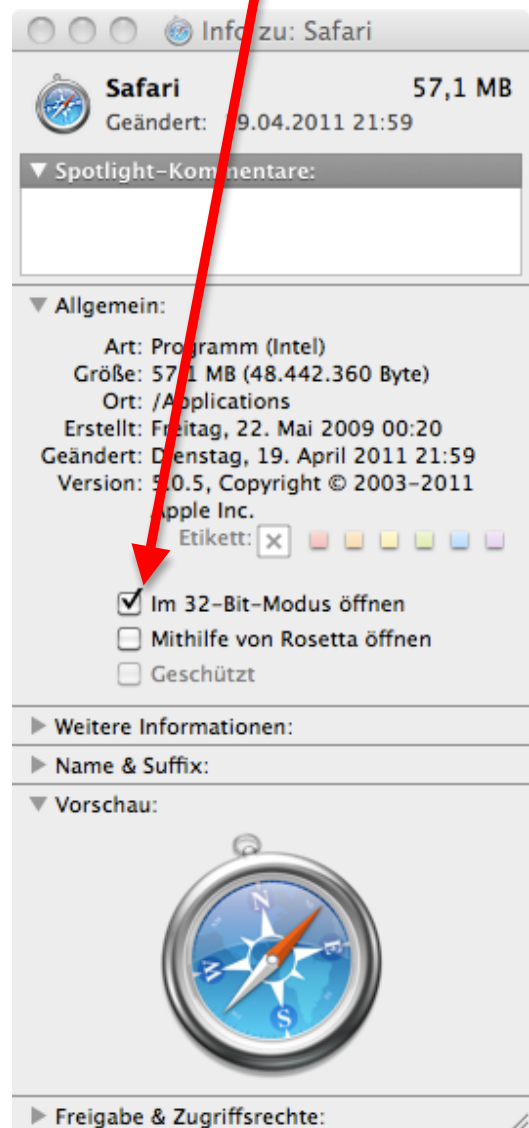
Info zu: Safari

Safari 57,1 MB
Geändert: 19.04.2011 21:59

▼ Spotlight-Kommentare:

▼ Allgemein:

Art: Programm (Intel)
Größe: 57,1 MB (48.442.360 Byte)
Ort: /Applications
Erstellt: Freitag, 22. Mai 2009 00:20
Geändert: Dienstag, 19. April 2011 21:59
Version: 5.0.5, Copyright © 2003–2011 Apple Inc.
Etikett:

Im 32-Bit-Modus öffnen
Mithilfe von Rosetta öffnen
Geschützt

▶ Weitere Informationen:
▶ Name & Suffix:
▼ Vorschau:

N
W
S

▶ Freigabe & Zugriffsrechte: